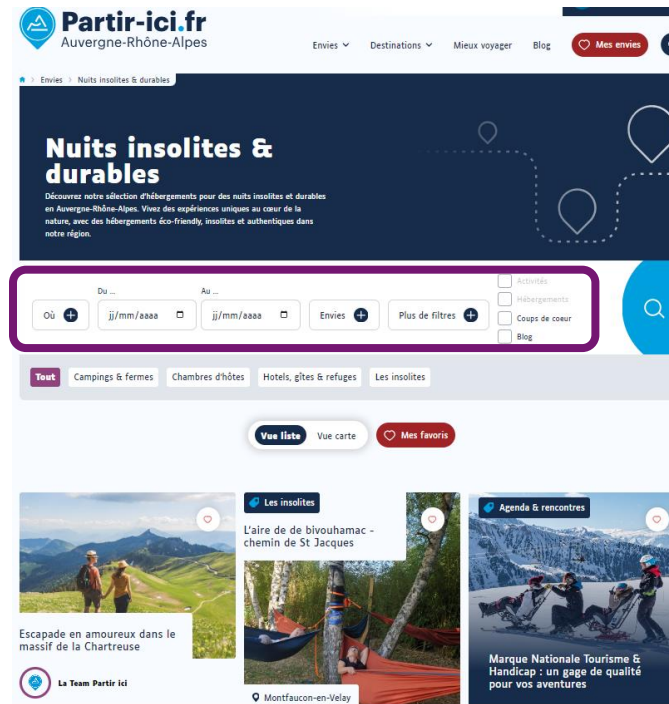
Partir-ici.fr
Auvergne-Rhône-Alpes

Envies Destinations Mieux voyager Blog Mes envies

Envies > Nuits insolites & durables

Nuits insolites & durables

Découvrez notre sélection d'hébergements pour des nuits insolites et durables en Auvergne-Rhône-Alpes. Vivez des expériences uniques au cœur de la nature, avec des hébergements éco-friendly, insolites et authentiques dans notre région.

Où

Du ...
jj/mm/aaaa

Au ...
jj/mm/aaaa

Envies

Plus de filtres

Activités
Hébergements
Coups de cœur
Blog

Tout Campings & fermes Chambres d'hôtes Hotels, gîtes & refuges Les insolites

Vue liste Vue carte Mes favoris

Escapade en amoureux dans le massif de la Chartreuse

La Team Partir ici

Les insolites

L'aire de de bivouhamac - chemin de St Jacques

Montfaucon-en-Velay

Agenda & rencontres

Marque Nationale Tourisme & Handicap : un gage de qualité pour vos aventures